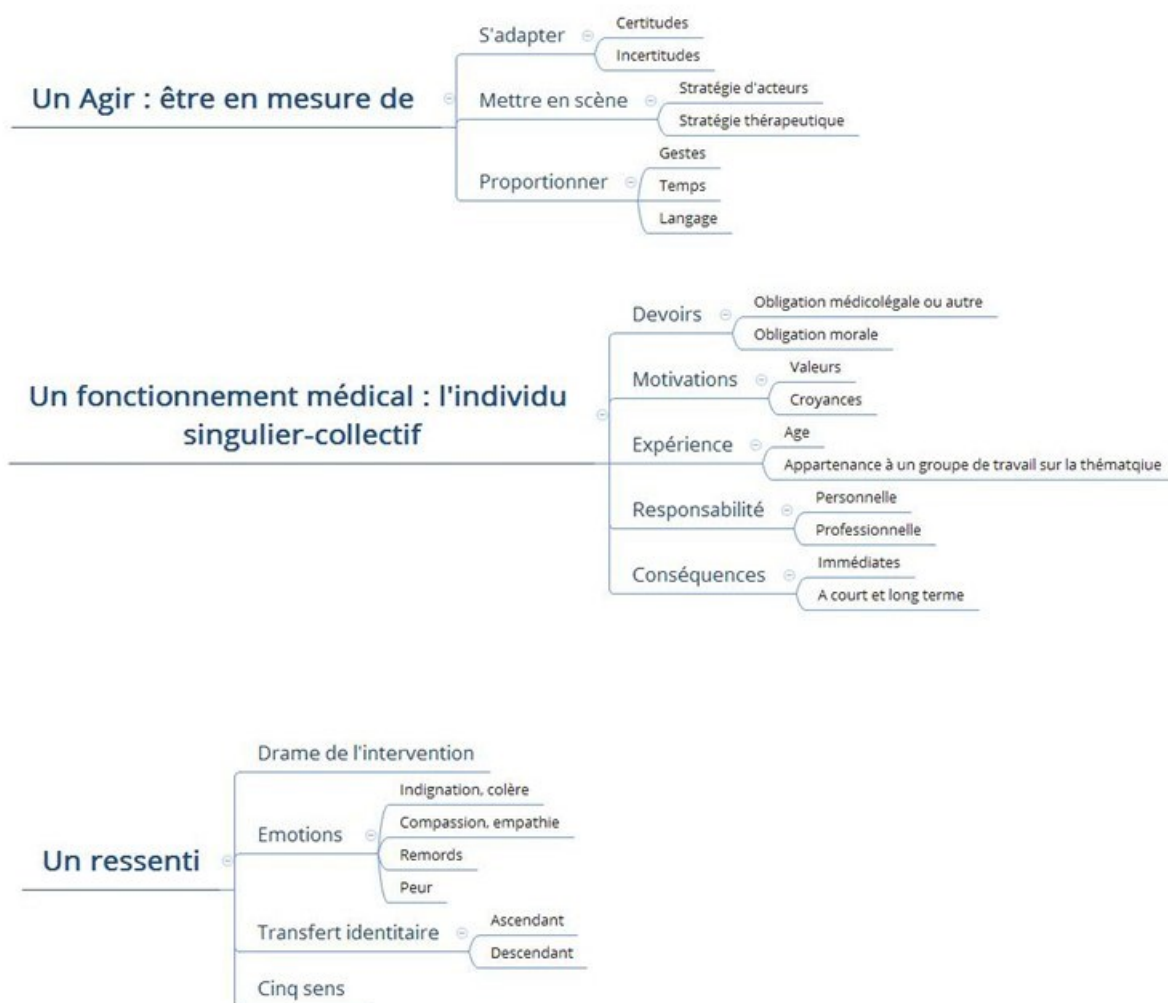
Un Agir : être en mesure de

S'adapter
Certitudes
Incertitudes

Mettre en scène
Stratégie d'acteurs
Stratégie thérapeutique

Proportionner
Gestes
Temps
Langage

Un fonctionnement médical : l'individu singulier-collectif

Devoirs
Obligation médicolégale ou autre
Obligation morale

Motivations
Valeurs
Croyances

Expérience
Age
Appartenance à un groupe de travail sur la thématqiue

Responsabilité
Personnelle
Professionnelle

Conséquences
Immédiates
A court et long terme

Un ressenti

Drame de l'intervention

Emotions
Indignation, colère
Compassion, empathie
Remords
Peur

Transfert identitaire
Ascendant
Descendant

Cinq sens